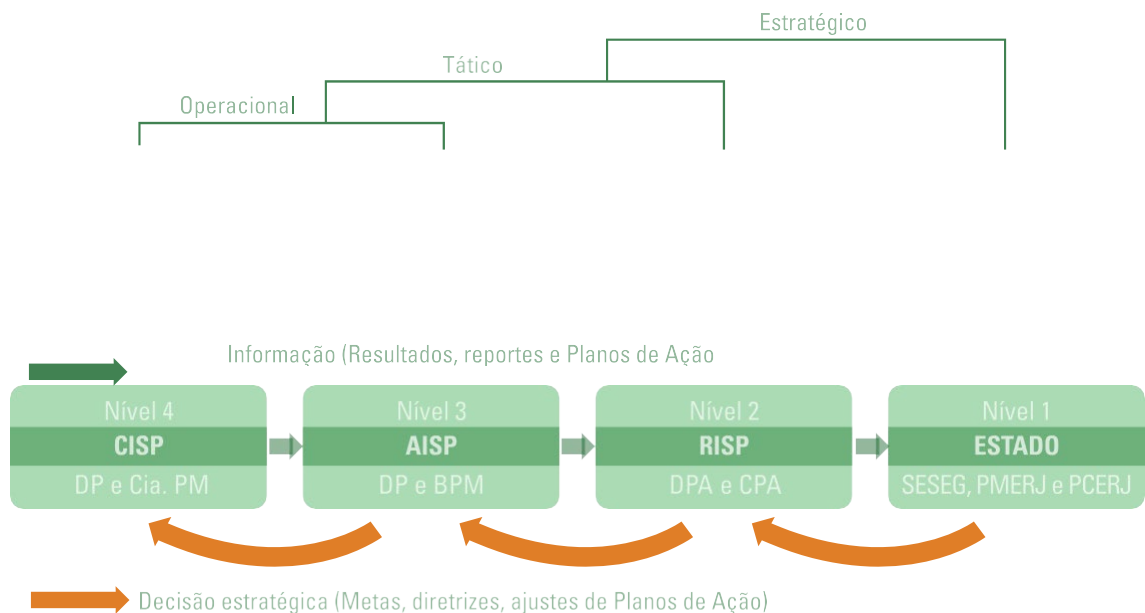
Estratégico

Tático

Operacional

Informação (Resultados, reportes e Planos de Ação

Nível 4
CISP
DP e Cia. PM

Nível 3
AISP
DP e BPM

Nível 2
RISP
DPA e CPA

Nível 1
ESTADO
SESEG, PMERJ e PCERJ

Decisão estratégica (Metas, diretrizes, ajustes de Planos de Ação)